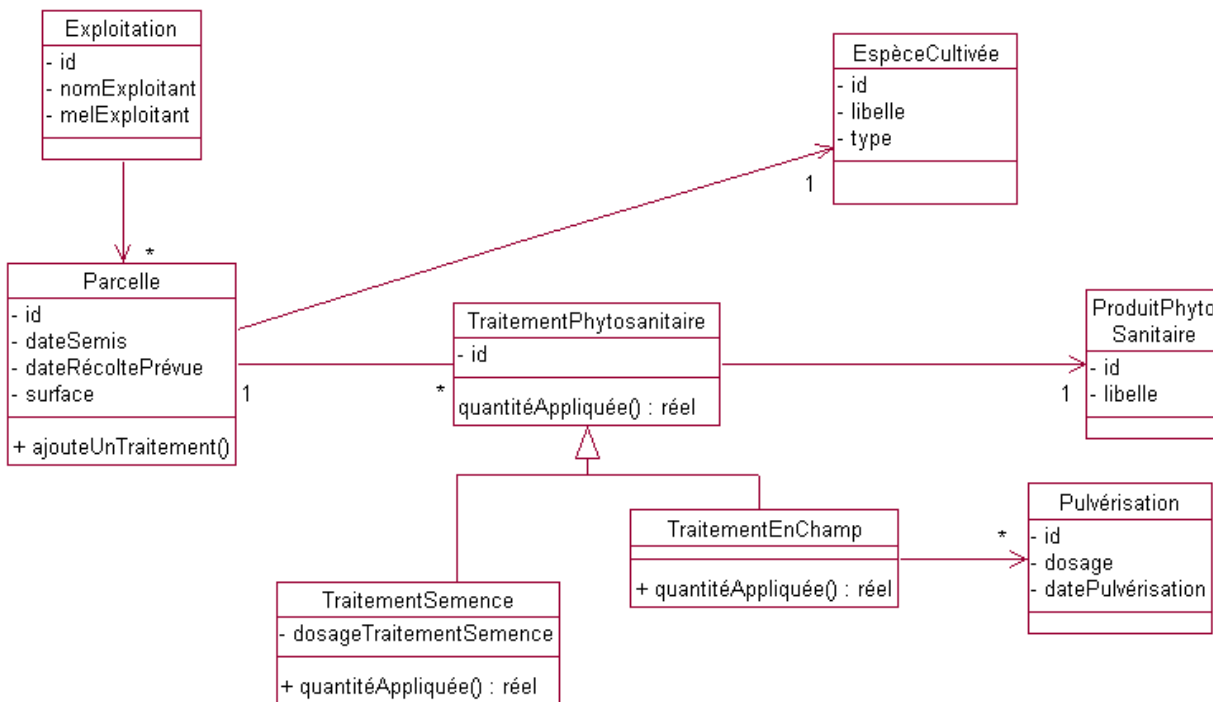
Exploitation
- id
- nomExploitant
- melExploitant

EspèceCultivée
- id
- libelle
- type

1

*

Parcelle
- id
- dateSemis
- dateRécoltePrévue
- surface
+ ajouteUnTraitement()

1

*

TraitementPhytosanitaire
- id
quantitéAppliquée() : réel

ProduitPhyto
Sanitaire
- id
- libelle

1

TraitementEnChamp
+ quantitéAppliquée() : réel

*

Pulvérisation
- id
- dosage
- datePulvérisation

TraitementSemence
- dosageTraitementSemence
+ quantitéAppliquée() : réel